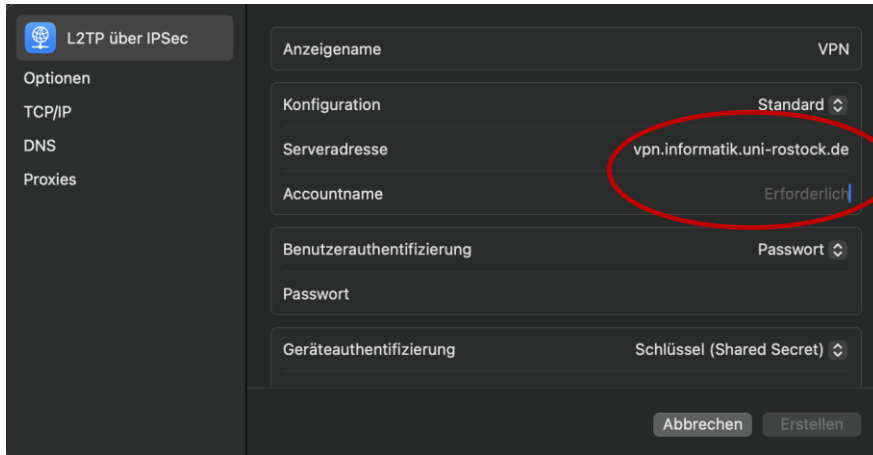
L2TP über IPSec
Optionen
TCP/IP
DNS
Proxies

Anzeigename VPN

Konfiguration Standard
Serveradresse vpn.informatik.uni-rostock.de
Accountname Erforderlich

Benutzerauthentifizierung Passwort
Passwort

Geräteauthentifizierung Schlüssel (Shared Secret)

Abbrechen
Erstellen